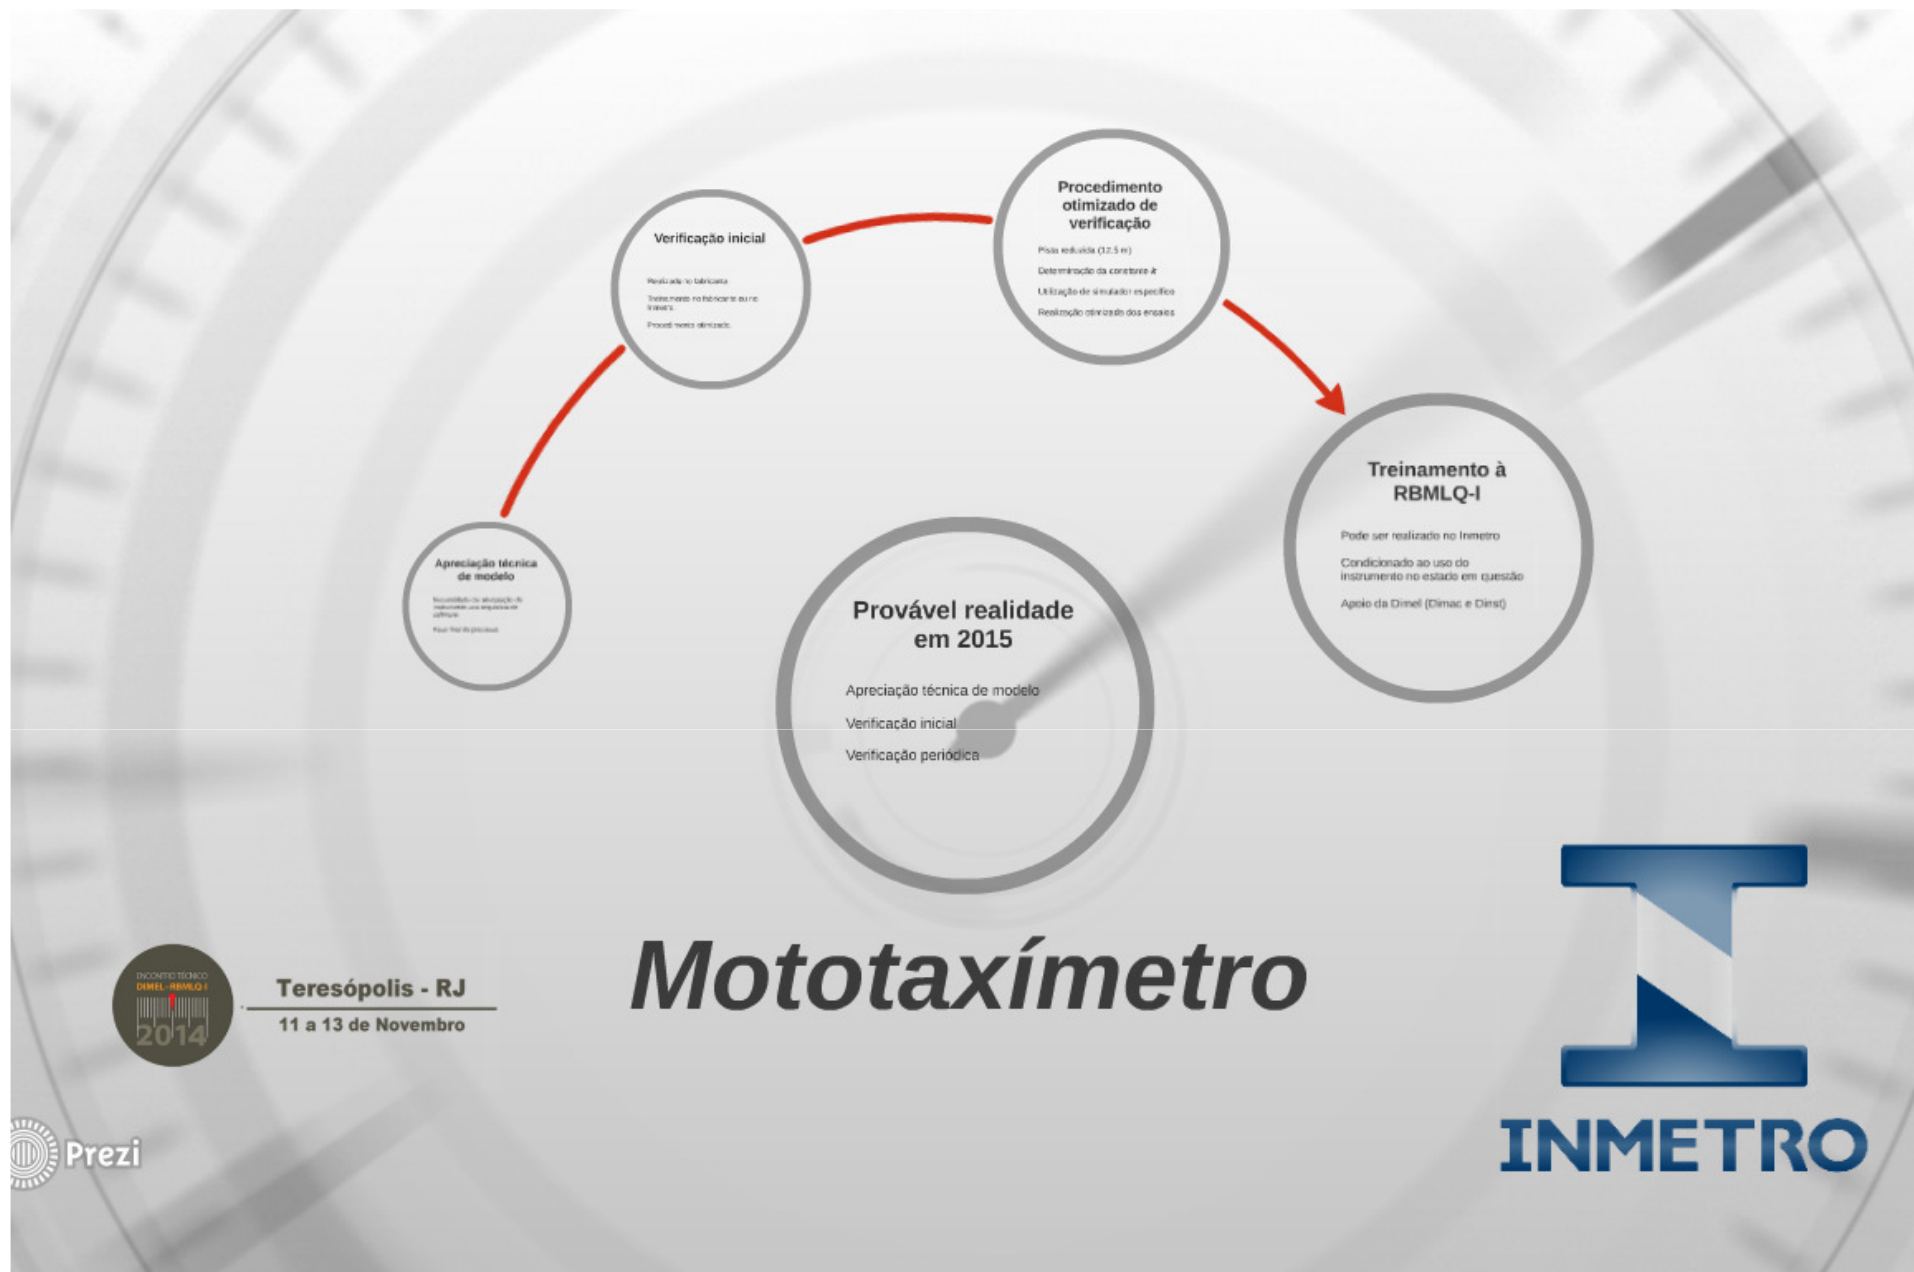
Verificação inicial

Realizada no fabricante

Treinamento no fabricante ou no Inmetro

Procedimento otimizado

Procedimento otimizado de verificação

Pista reduzida (12,5 m)

Determinação da constante *k*

Utilização de simulador específico

Realização otimizada dos ensaios

Apreciação técnica de modelo

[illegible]

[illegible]

Treinamento à RBMLQ-I

Pode ser realizado no Inmetro

Condicionado ao uso do instrumento no estado em questão

Apoio da Dimel (Dimac e Dirst)

Provável realidade em 2015

Apreciação técnica de modelo

Verificação inicial

Verificação periódica

ENCONTRO TÉCNICO DIMEL - RBMLQ-I 2014

Teresópolis - RJ

11 a 13 de Novembro

Mototaxímetro

INMETRO

Prezi